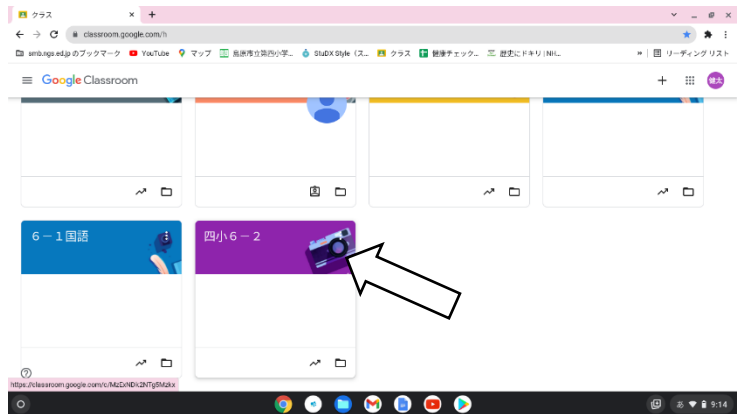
クラス
classroom.google.com/h
smb.ngs.ed.jp のブックマーク YouTube マップ 長崎市立南四小学... StuDX Style (ス... クラス 健康チェック... 歴史にドキリ | NH... リーディング リスト
Google Classroom
健太
6－1国語
四小6－2
https://classroom.google.com/c/MzExNDk2NTg5Mzkx
あ 9:14